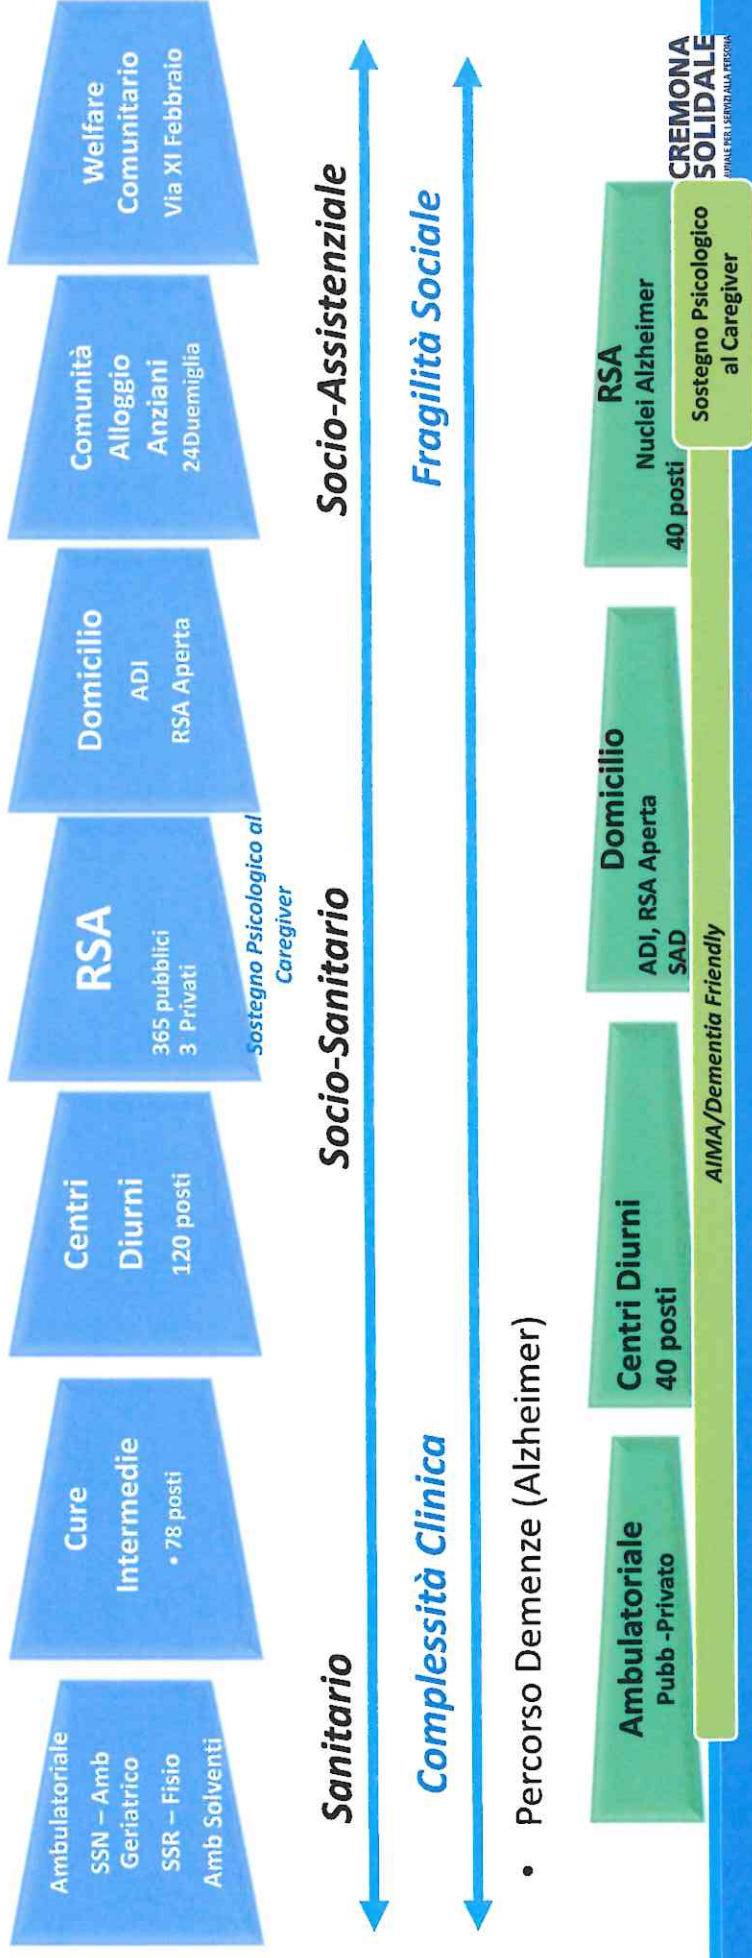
Ambulatoriale
SSN – Amb Geriatrico
SSR – Fisio
Amb Solventi

Cure Intermedie
• 78 posti

Centri Diurni
120 posti

RSA
365 pubblici
3 Privati

Sostegno Psicologico al Caregiver

Domicilio
ADI
RSA Aperta

Comunità Alloggio Anziani
24Duemiglia

Welfare Comunitario
Via XI Febbraio

Sanitario

Socio-Sanitario

Socio-Assistenziale

Complessità Clinica

Fragilità Sociale

• Percorso Demenze (Alzheimer)

Ambulatoriale
Pubb -Privato

Centri Diurni
40 posti

Domicilio
ADI, RSA Aperta
SAD

RSA
Nuclei Alzheimer
40 posti

Sostegno Psicologico al Caregiver

AIMA/Dementia Friendly

CREMONA SOLIDALE
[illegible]